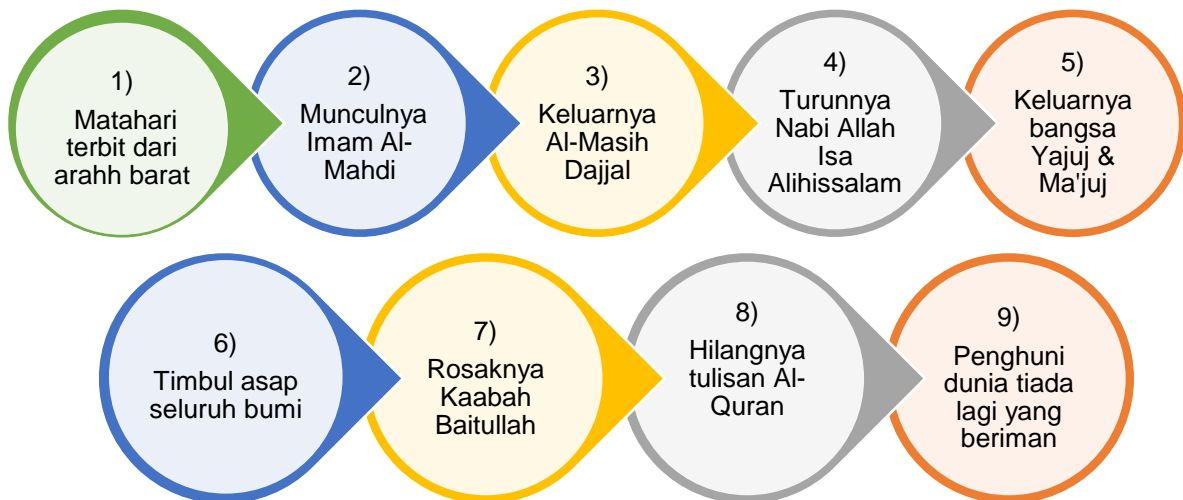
1)
Matahari terbit dari arahh barat

2)
Munculnya Imam Al-Mahdi

3)
Keluarnya Al-Masih Dajjal

4)
Turunnya Nabi Allah Isa Alihissalam

5)
Keluarnya bangsa Yajuj & Ma'juj

6)
Timbul asap seluruh bumi

7)
Rosaknya Kaabah Baitullah

8)
Hilangnya tulisan Al-Quran

9)
Penghuni dunia tiada lagi yang beriman